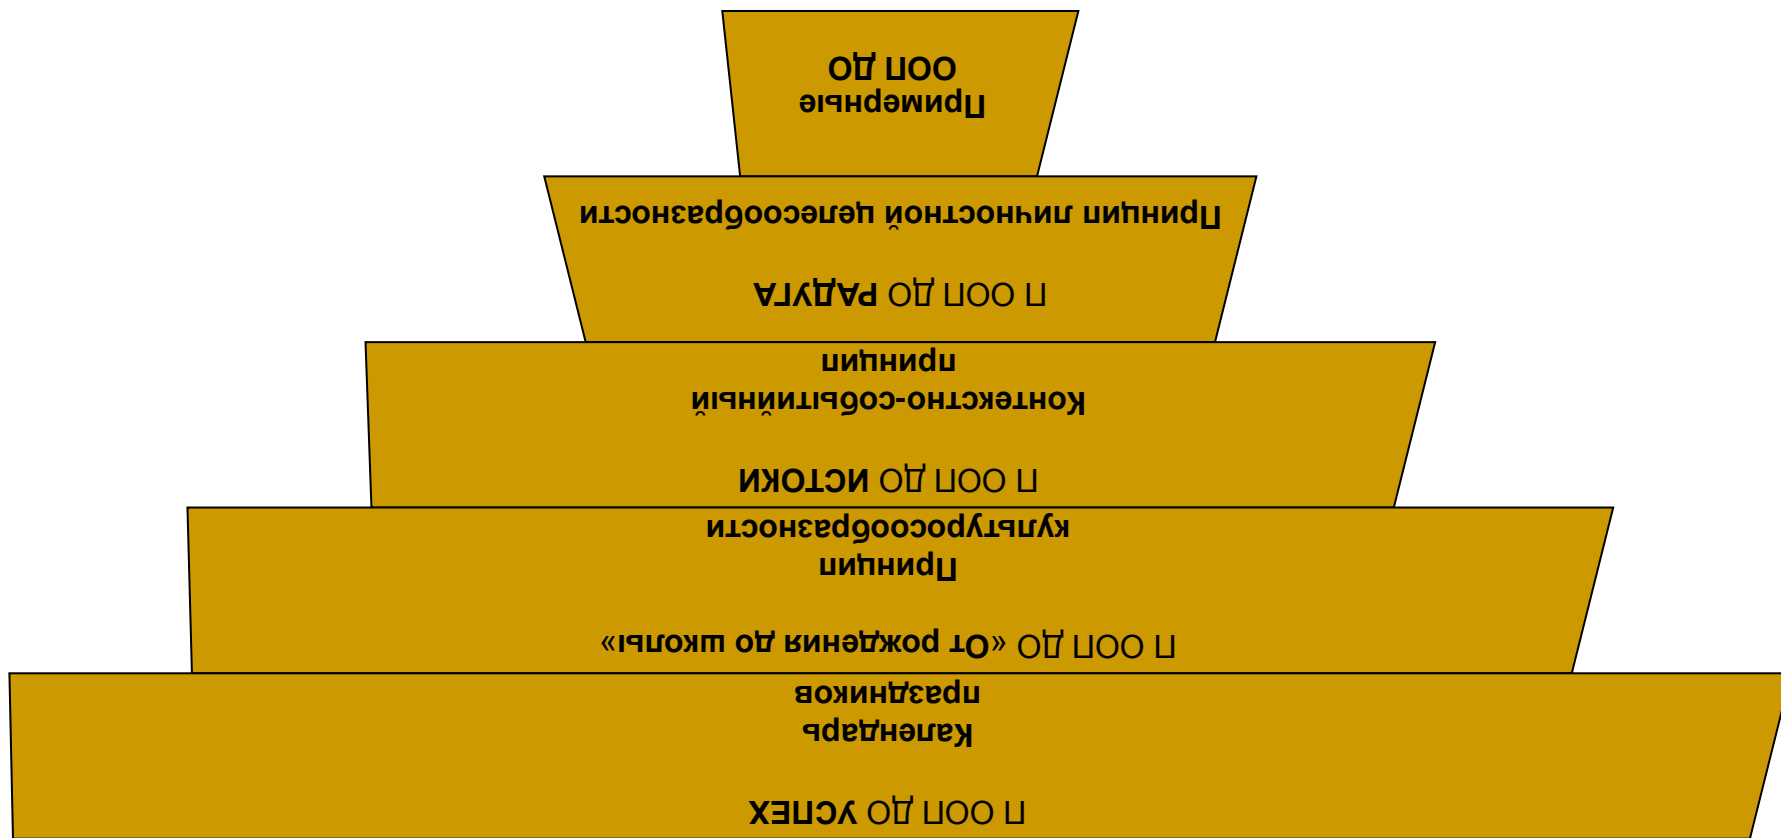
Примерные
ООП ДО

Принцип личностной целесообразности

П ООП ДО РАДУГА

Контекстно-событийный
принцип

П ООП ДО ИСТОКИ

Принцип
культуросообразности

П ООП ДО «От рождения до школы»

Календарь
праздников

П ООП ДО УСПЕХ